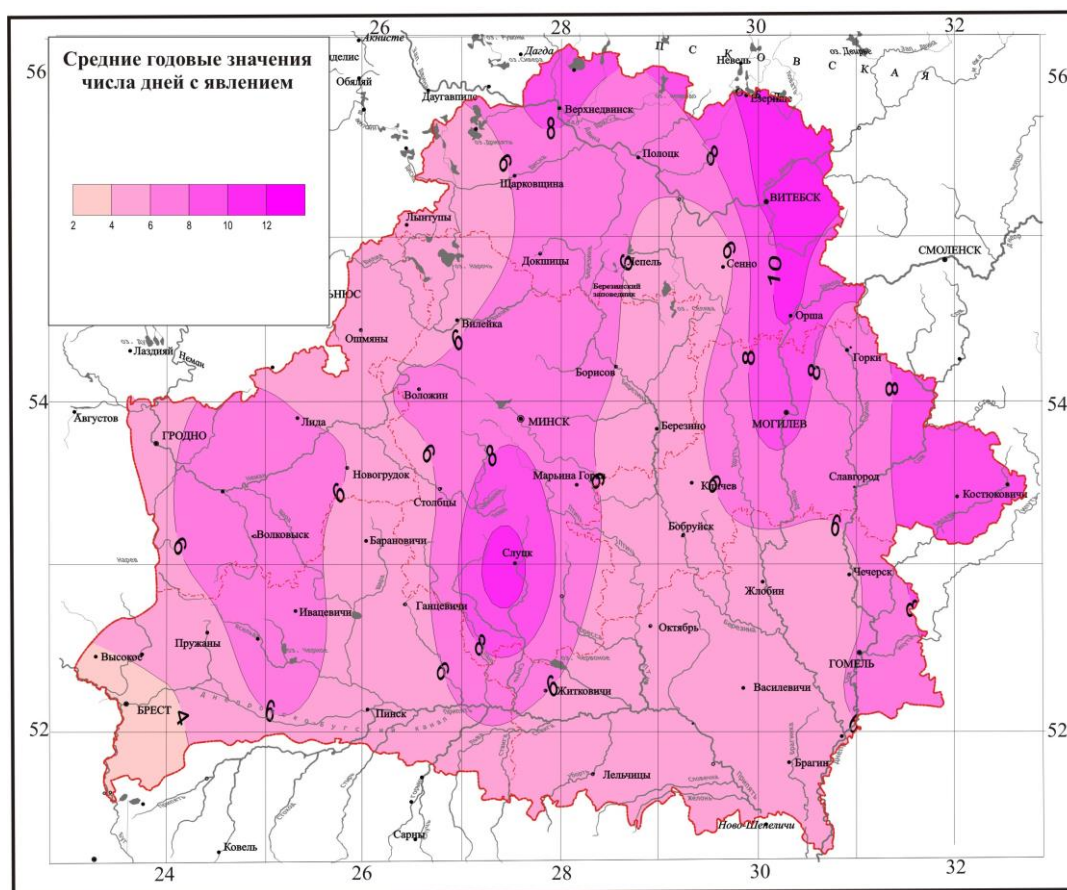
Средние годовые значения числа дней с явлением

2
4
6
8
10
12

26
28
30
32
56
56
54
54
52
52
24
26
28
30
32

Акнисте
Дагда
П
С
К
Невель
О
В
С
К
А
Я
оз. Дедно
делис
Обеляй
Даугавпилс
Верхнедвинск
Езерище
Полоцк
Шарковщина
ВИТЕБСК
Лынтупы
Докшицы
Лепель
Березинский заповедник
Сенно
СМОЛЕНСК
ЬНЮС
Вилейка
Ошмяны
Орша
Лаздияй
Неман
Горки
Борисов
Воложин
Августов
МИНСК
МОГИЛЕВ
ГРОДНО
Лида
Березино
Марьина Горка
Новогрудок
Кричев
Славгород
Костюковичи
Столбцы
Бобруйск
Волковыск
Барановичи
Слуцк
Чечерск
Жлобин
Ивацевичи
Ганцевичи
Октябрь
Пружаны
Высокое
ГОМЕЛЬ
Житковичи
Василевичи
БРЕСТ
Пинск
Брагин
Лельчицы
Сарны
Ковель
Ново Шепеличи

6
8
8
6
10
6
8
8
8
6
8
6
6
6
6
8
6
6
8
6
6
4
6
6
6